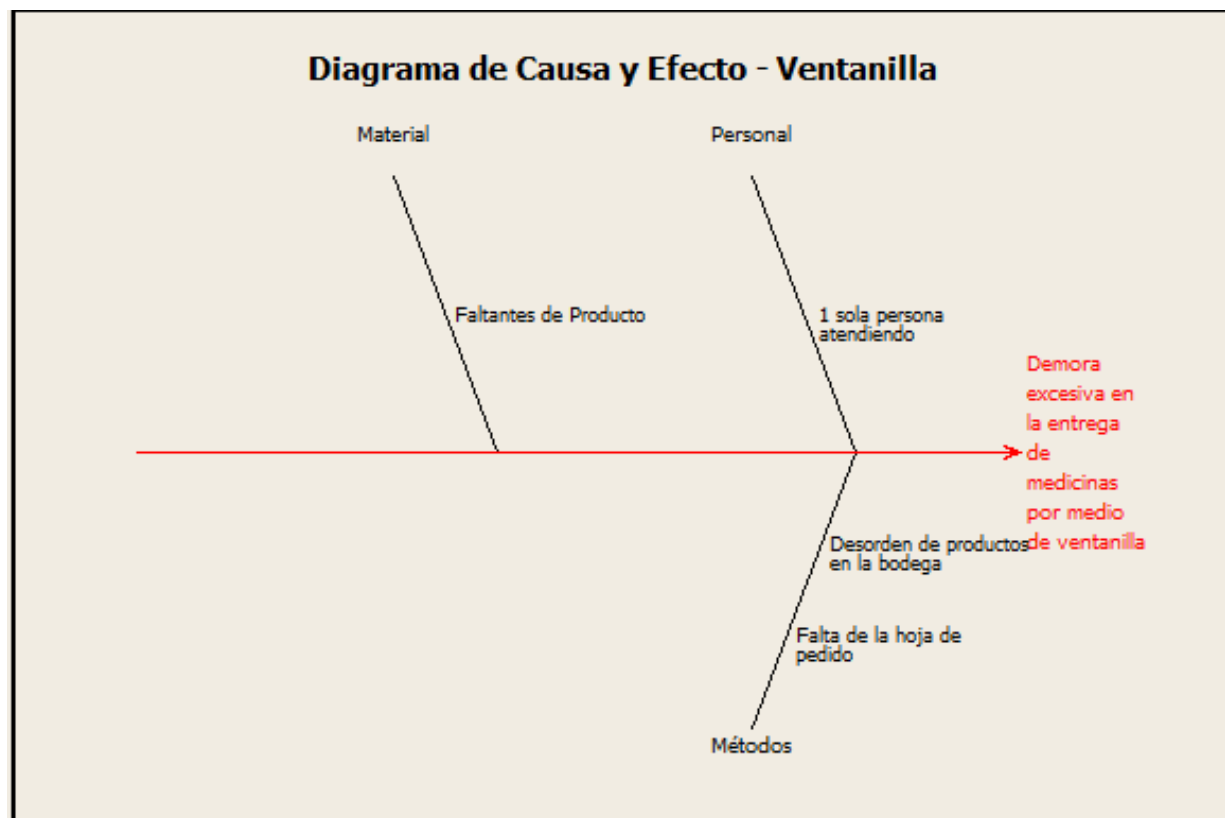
Diagrama de Causa y Efecto - Ventanilla

Material

Personal

Faltantes de Producto

1 sola persona atendiendo

Demora excesiva en la entrega de medicinas por medio de ventanilla

Desorden de productos en la bodega

Falta de la hoja de pedido

Métodos